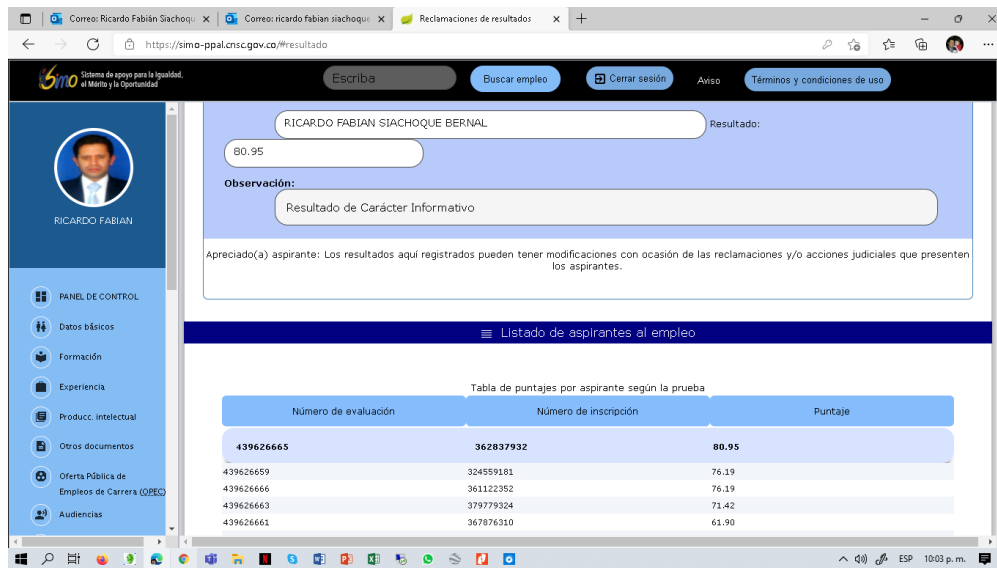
Correo: Ricardo Fabián Siachoqu ×
Correo: ricardo fabian siachoque ×
Reclamaciones de resultados ×
+

https://simo-ppal.cnsc.gov.co/#resultado

Simo Sistema de apoyo para la Igualdad, el Mérito y la Oportunidad

Escriba
Buscar empleo
Cerrar sesión
Aviso
Términos y condiciones de uso

RICARDO FABIAN

PANEL DE CONTROL
Datos básicos
Formación
Experiencia
Producc. intelectual
Otros documentos
Oferta Pública de Empleos de Carrera (OPEC)
Audiencias

RICARDO FABIAN SIACHOQUE BERNAL
Resultado:
80.95

Observación:
Resultado de Carácter Informativo

Apreciado(a) aspirante: Los resultados aquí registrados pueden tener modificaciones con ocasión de las reclamaciones y/o acciones judiciales que presenten los aspirantes.

Listado de aspirantes al empleo

Tabla de puntajes por aspirante según la prueba

| Número de evaluación | Número de inscripción | Puntaje |
|---|---|---|
| 439626665 | 362837932 | 80.95 |
| 439626659 | 324559181 | 76.19 |
| 439626666 | 361122352 | 76.19 |
| 439626663 | 379779324 | 71.42 |
| 439626661 | 367876310 | 61.90 |

ESP 10:03 p. m.